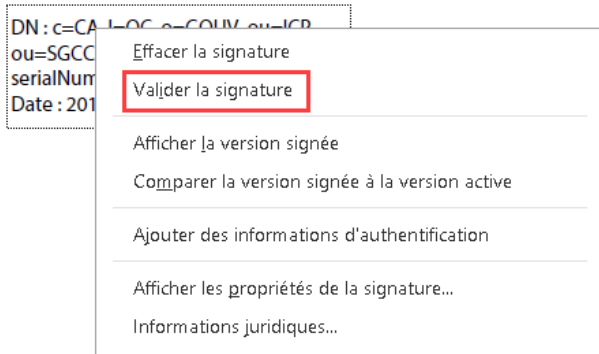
DN : c=CA, l=QC, o=GOUV, ou=ICP
ou=SGCC
serialNum
Date : 201

Effacer la signature
Valider la signature
Afficher la version signée
Comparer la version signée à la version active
Ajouter des informations d'authentification
Afficher les propriétés de la signature...
Informations juridiques...